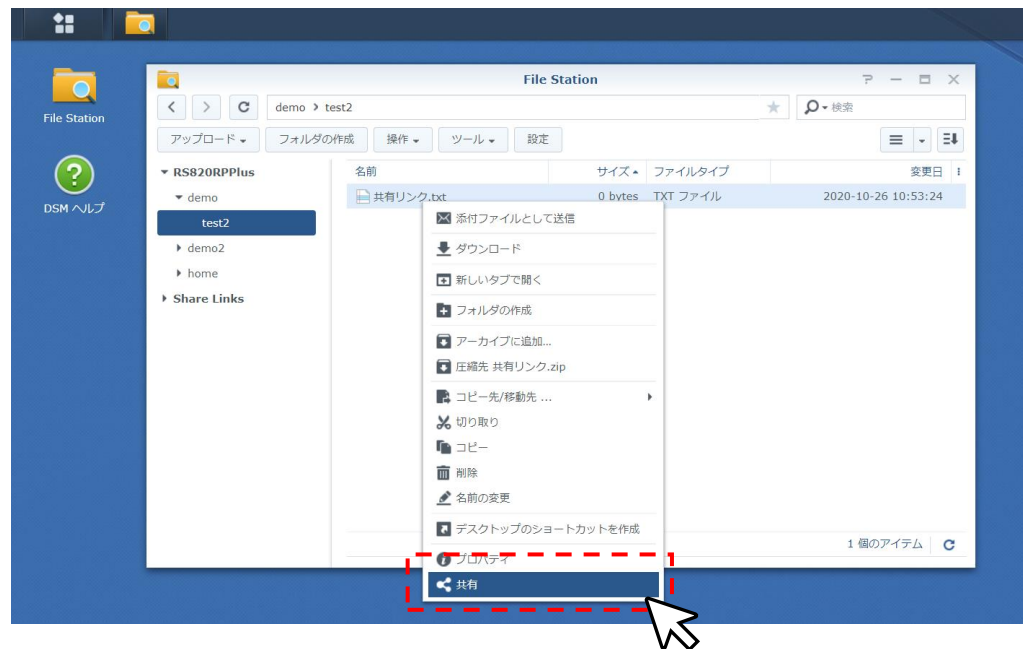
File Station

DSM ヘルプ

File Station

? — ☐ ✕

demo › test2

検索

アップロード

フォルダの作成

操作

ツール

設定

RS820RPPlus

demo

test2

demo2

home

Share Links

| 名前 | サイズ | ファイルタイプ | 変更日 |
|---|---|---|---|
| 共有リンク.txt | 0 bytes | TXT ファイル | 2020-10-26 10:53:24 |

添付ファイルとして送信

ダウンロード

新しいタブで開く

フォルダの作成

アーカイブに追加...

圧縮先 共有リンク.zip

コピー先/移動先 ...

切り取り

コピー

削除

名前の変更

デスクトップのショートカットを作成

プロパティ

共有

1 個のアイテム